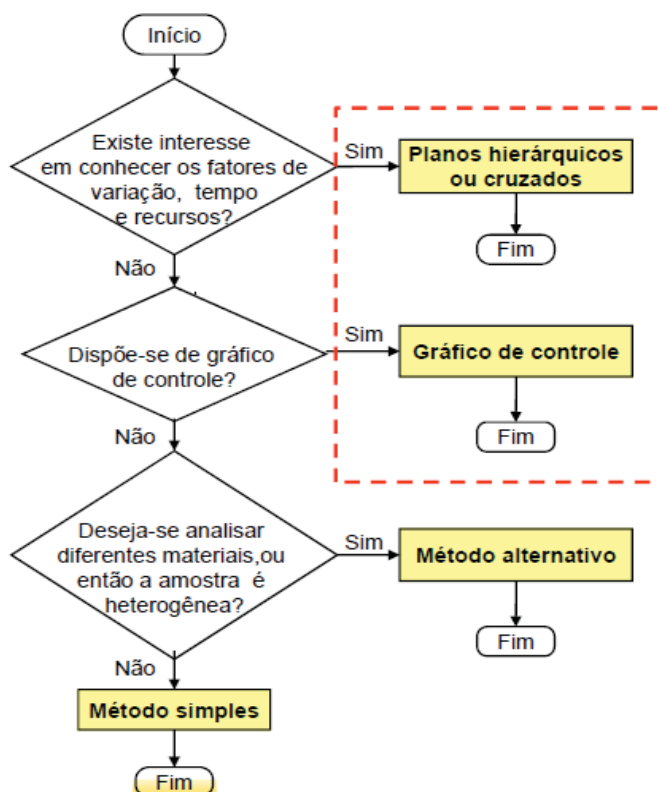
Início

Existe interesse em conhecer os fatores de variação, tempo e recursos?

Sim

Planos hierárquicos ou cruzados

Fim

Não

Dispõe-se de gráfico de controle?

Sim

Gráfico de controle

Fim

Não

Deseja-se analisar diferentes materiais,ou então a amostra é heterogênea?

Sim

Método alternativo

Fim

Não

Método simples

Fim